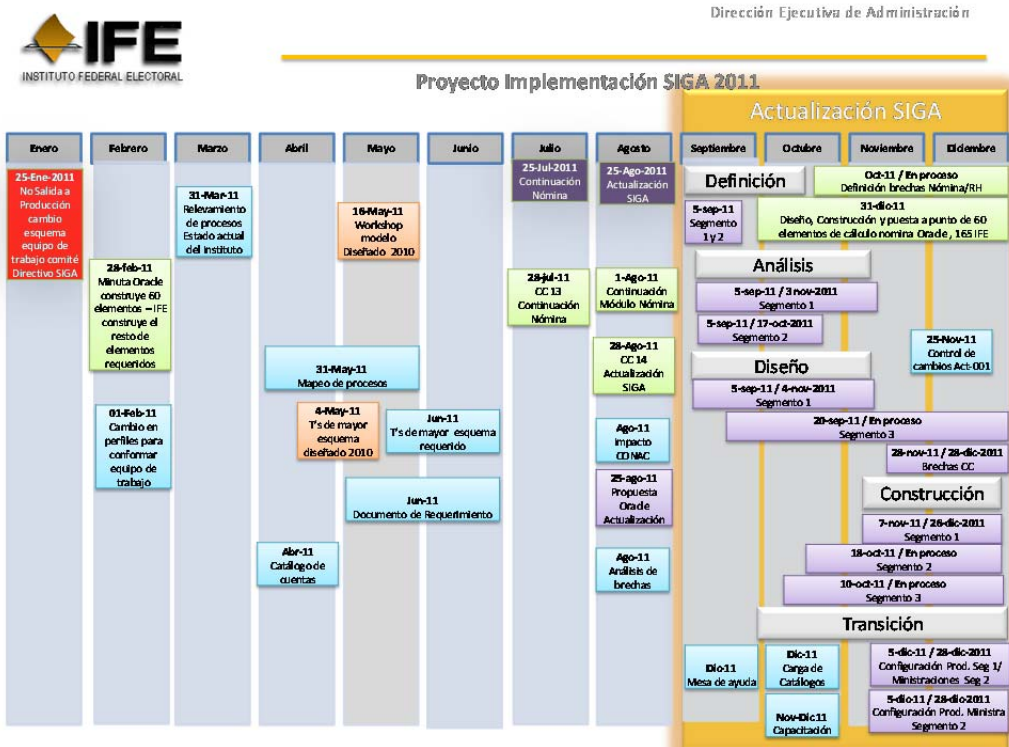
Dirección Ejecutiva de Administración

IFE
INSTITUTO FEDERAL ELECTORAL

Proyecto Implementación SIGA 2011

Actualización SIGA

| Enero | Febrero | Marzo | Abril | Mayo | Junio | Julio | Agosto | Septiembre | Octubre | Noviembre | Diciembre |
|---|---|---|---|---|---|---|---|---|---|---|---|

25-Ene-2011 No Salida a Producción cambio esquema equipo de trabajo comité Directivo SIGA

28-feb-11 Minuta Oracle construye 60 elementos – IFE construye el resto de elementos requeridos

01-Feb-11 Cambio en perfiles para conformar equipo de trabajo

31-Mar-11 Relevamiento de procesos Estado actual del instituto

31-May-11 Mapeo de procesos

Abr-11 Catálogo de cuentas

16-May-11 Workshop modelo Diseñado 2010

4-May-11 T's de mayor esquema diseñado 2010

Jun-11 T's de mayor esquema requerido

Jun-11 Documento de Requerimiento

25-Jul-2011 Continuación Nómina

28-jul-11 CC 13 Continuación Nómina

25-Ago-2011 Actualización SIGA

1-Ago-11 Continuación Módulo Nómina

28-Ago-11 CC 14 Actualización SIGA

Ago-11 Impacto CONAC

25-ago-11 Propuesta Oracle de Actualización

Ago-11 Análisis de brechas

Definición

Oct-11 / En proceso Definición brechas Nómina/RH

5-sep-11 Segmento 1 y 2

31-dic-11 Diseño, Construcción y puesta a punto de 60 elementos de cálculo nomina Oracle, 165 IFE

Análisis

5-sep-11 / 3 nov-2011 Segmento 1

5-sep-11 / 17-oct-2011 Segmento 2

25-Nov-11 Control de cambios Act-001

Diseño

5-sep-11 / 4-nov-2011 Segmento 1

20-sep-11 / En proceso Segmento 3

28-nov-11 / 28-dic-2011 Brechas CC

Construcción

7-nov-11 / 26-dic-2011 Segmento 1

18-oct-11 / En proceso Segmento 2

10-oct-11 / En proceso Segmento 3

Transición

Dic-11 Mesa de ayuda

Dic-11 Carga de Catálogos

Nov-Dic-11 Capacitación

5-dic-11 / 28-dic-2011 Configuración Prod. Seg 1/ Ministraciones Seg 2

5-dic-11 / 28-dic-2011 Configuración Prod. Ministra Segmento 2